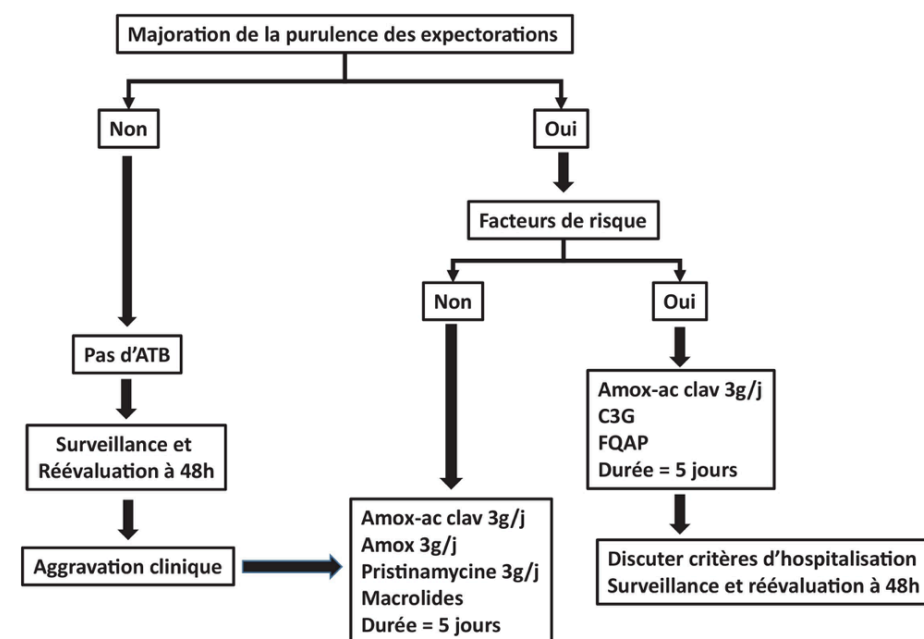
Majoration de la purulence des expectorations

Non

Oui

Facteurs de risque

Non

Oui

Pas d'ATB

Surveillance et Réévaluation à 48h

Aggravation clinique

Amox-ac clav 3g/j
C3G
FQAP
Durée = 5 jours

Amox-ac clav 3g/j
Amox 3g/j
Pristinamycine 3g/j
Macrolides
Durée = 5 jours

Discuter critères d'hospitalisation
Surveillance et réévaluation à 48h